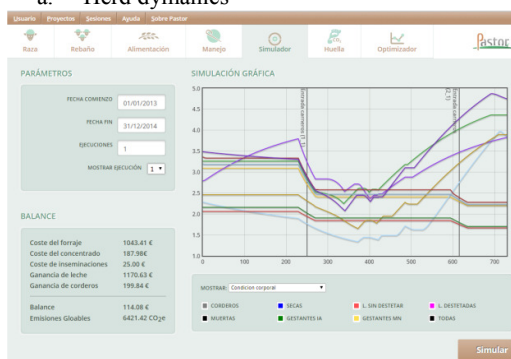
a. Herd dynamics

Usuario Proyectos Sesiones Ayuda Sobre Pastor

Raza Rebaño Alimentación Manejo Simulador Huella Optimizador Pastor

PARÁMETROS

FECHA COMIENZO 01/01/2013

FECHA FIN 31/12/2014

EJECUCIONES 1

MOSTRAR EJECUCIÓN 1

BALANCE

| | |
|---|---|
| Coste del forraje | 1043.41 € |
| Coste del concentrado | 187.98€ |
| Coste de inseminaciones | 25.00 € |
| Ganancia de leche | 1170.63 € |
| Ganancia de corderos | 199.84 € |

| | |
|---|---|
| Balance | 114.08 € |
| Emisiones Gloables | 6421.42 $CO_2e$ |

SIMULACIÓN GRÁFICA

5.0 4.5 4.0 3.5 3.0 2.5 2.0 1.5 1.0

0 100 200 300 400 500 600 700

MOSTRAR Condicion corporal

CORDEROS SECAS L. SIN DESTETAR L. DESTETADAS
MUERTAS GESTANTES IA GESTANTES MN TODAS

Simular